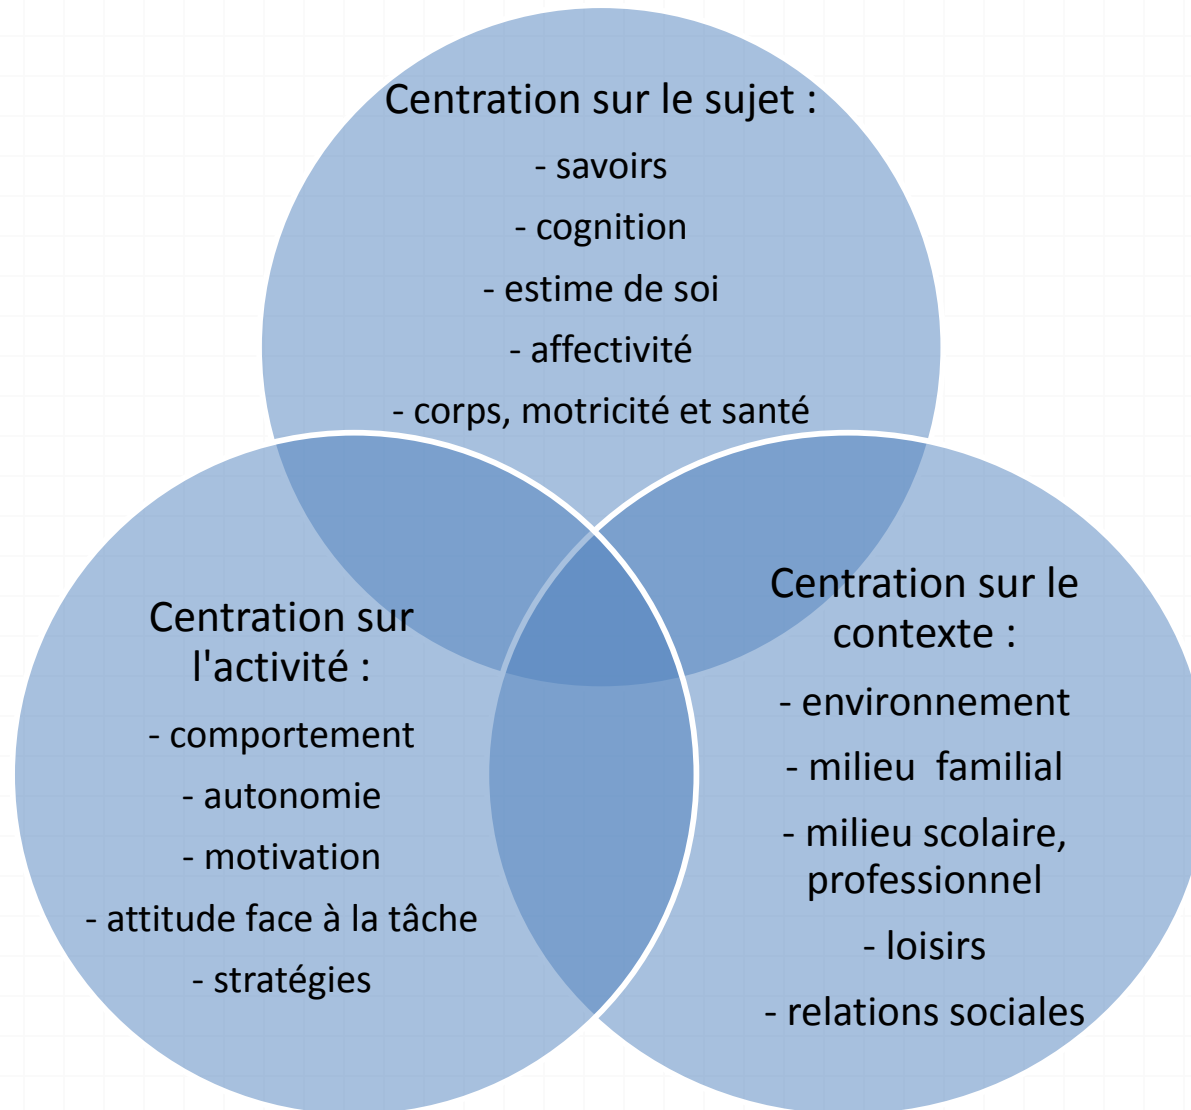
Centration sur le sujet :
- savoirs
- cognition
- estime de soi
- affectivité
- corps, motricité et santé

Centration sur l'activité :
- comportement
- autonomie
- motivation
- attitude face à la tâche
- stratégies

Centration sur le contexte :
- environnement
- milieu familial
- milieu scolaire, professionnel
- loisirs
- relations sociales